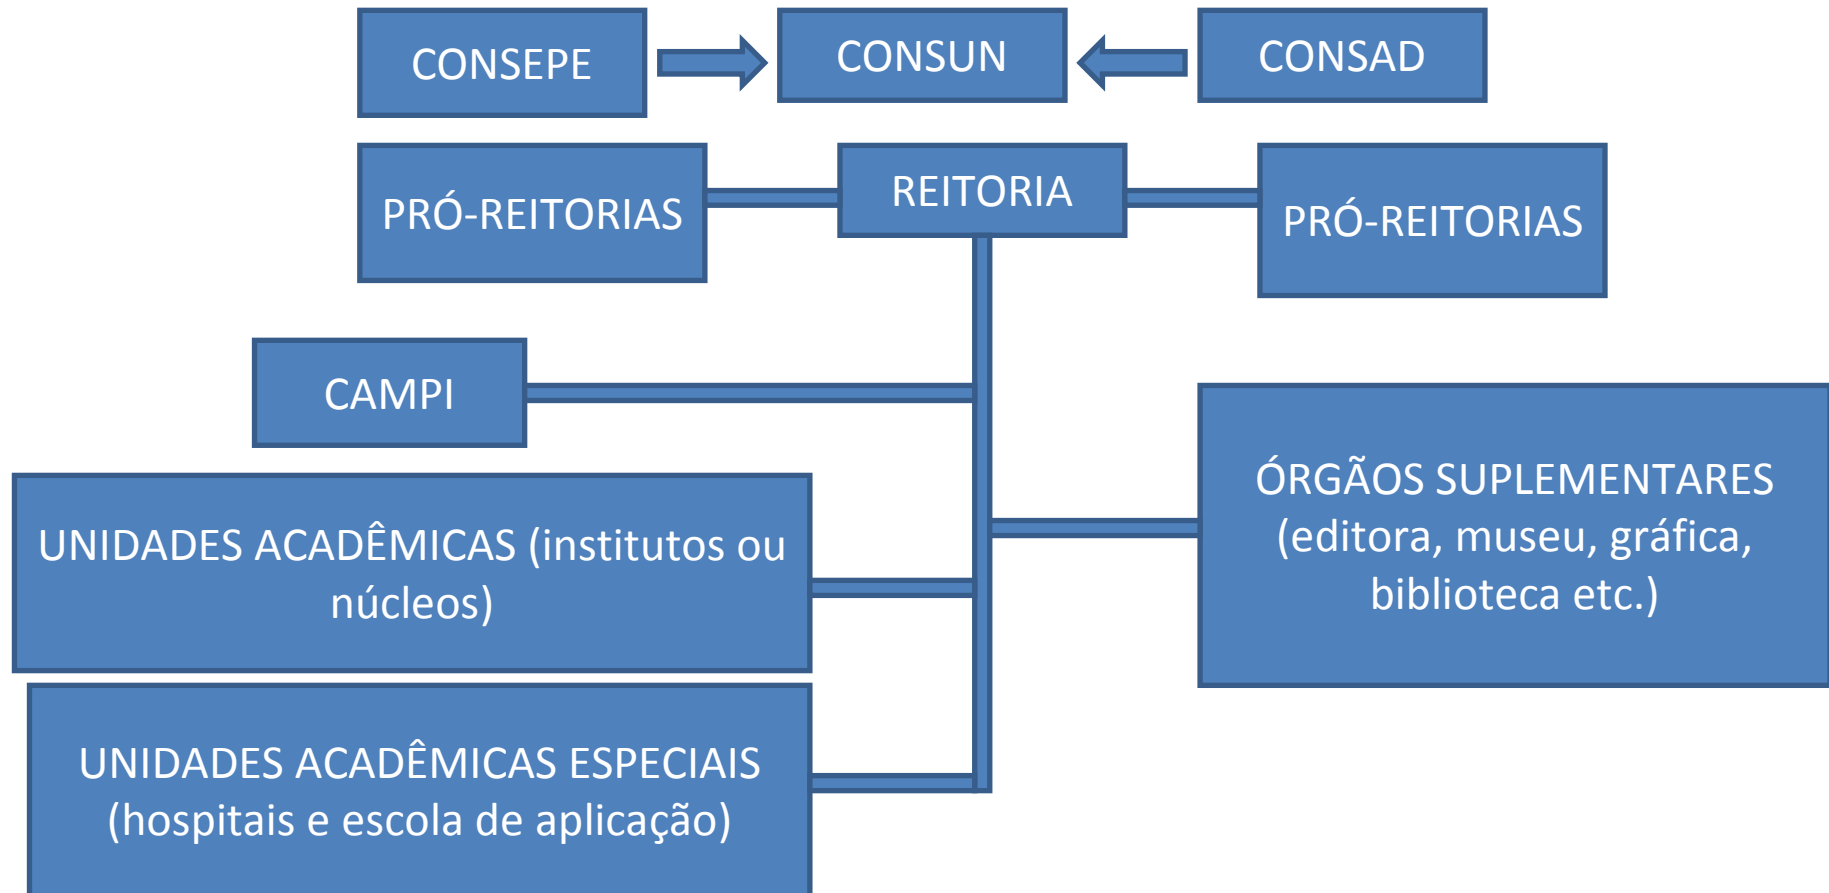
CONSEPE

CONSUN

CONSAD

PRÓ-REITORIAS

REITORIA

PRÓ-REITORIAS

CAMPI

ÓRGÃOS SUPLEMENTARES (editora, museu, gráfica, biblioteca etc.)

UNIDADES ACADÊMICAS (institutos ou núcleos)

UNIDADES ACADÊMICAS ESPECIAIS (hospitais e escola de aplicação)